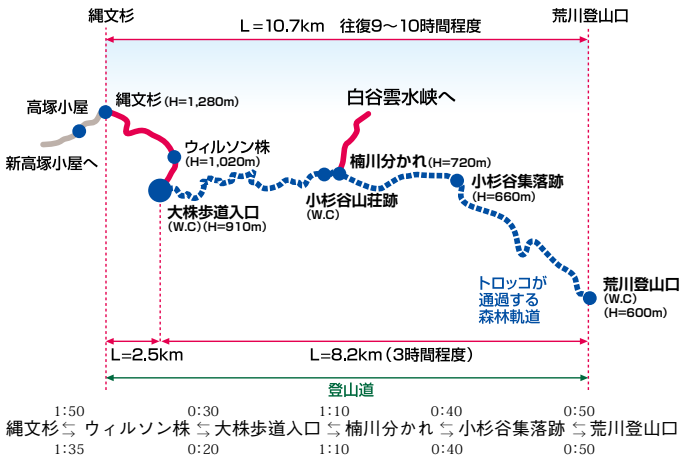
縄文杉

L＝10.7km　往復9～10時間程度

荒川登山口

高塚小屋

新高塚小屋へ

縄文杉 (H=1,280m)

ウィルソン株 (H=1,020m)

大株歩道入口 (W.C) (H=910m)

白谷雲水峡へ

楠川分かれ (H=720m)

小杉谷山荘跡 (W.C)

小杉谷集落跡 (H=660m)

トロッコが通過する森林軌道

荒川登山口 (W.C) (H=600m)

L=2.5km

L=8.2km（3時間程度）

登山道

1:50　0:30　1:10　0:40　0:50

縄文杉 ⇆ ウィルソン株 ⇆ 大株歩道入口 ⇆ 楠川分かれ ⇆ 小杉谷集落跡 ⇆ 荒川登山口

1:35　0:20　1:10　0:40　0:50